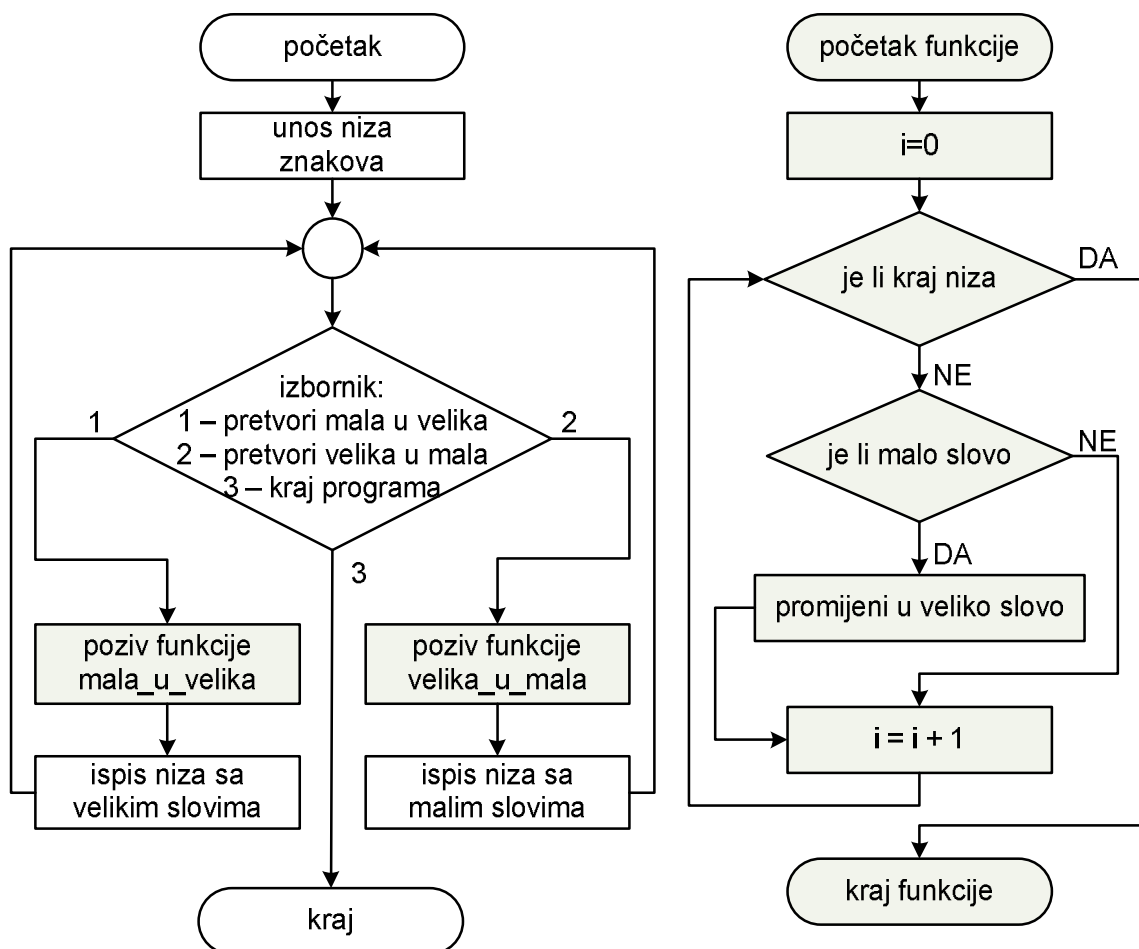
početak

unos niza znakova

izbornik:
1 – pretvori mala u velika
2 – pretvori velika u mala
3 – kraj programa

1

2

3

poziv funkcije mala_u_velika

poziv funkcije velika_u_mala

ispis niza sa velikim slovima

ispis niza sa malim slovima

kraj

početak funkcije

i=0

je li kraj niza

DA

NE

je li malo slovo

NE

DA

promijeni u veliko slovo

i = i + 1

kraj funkcije